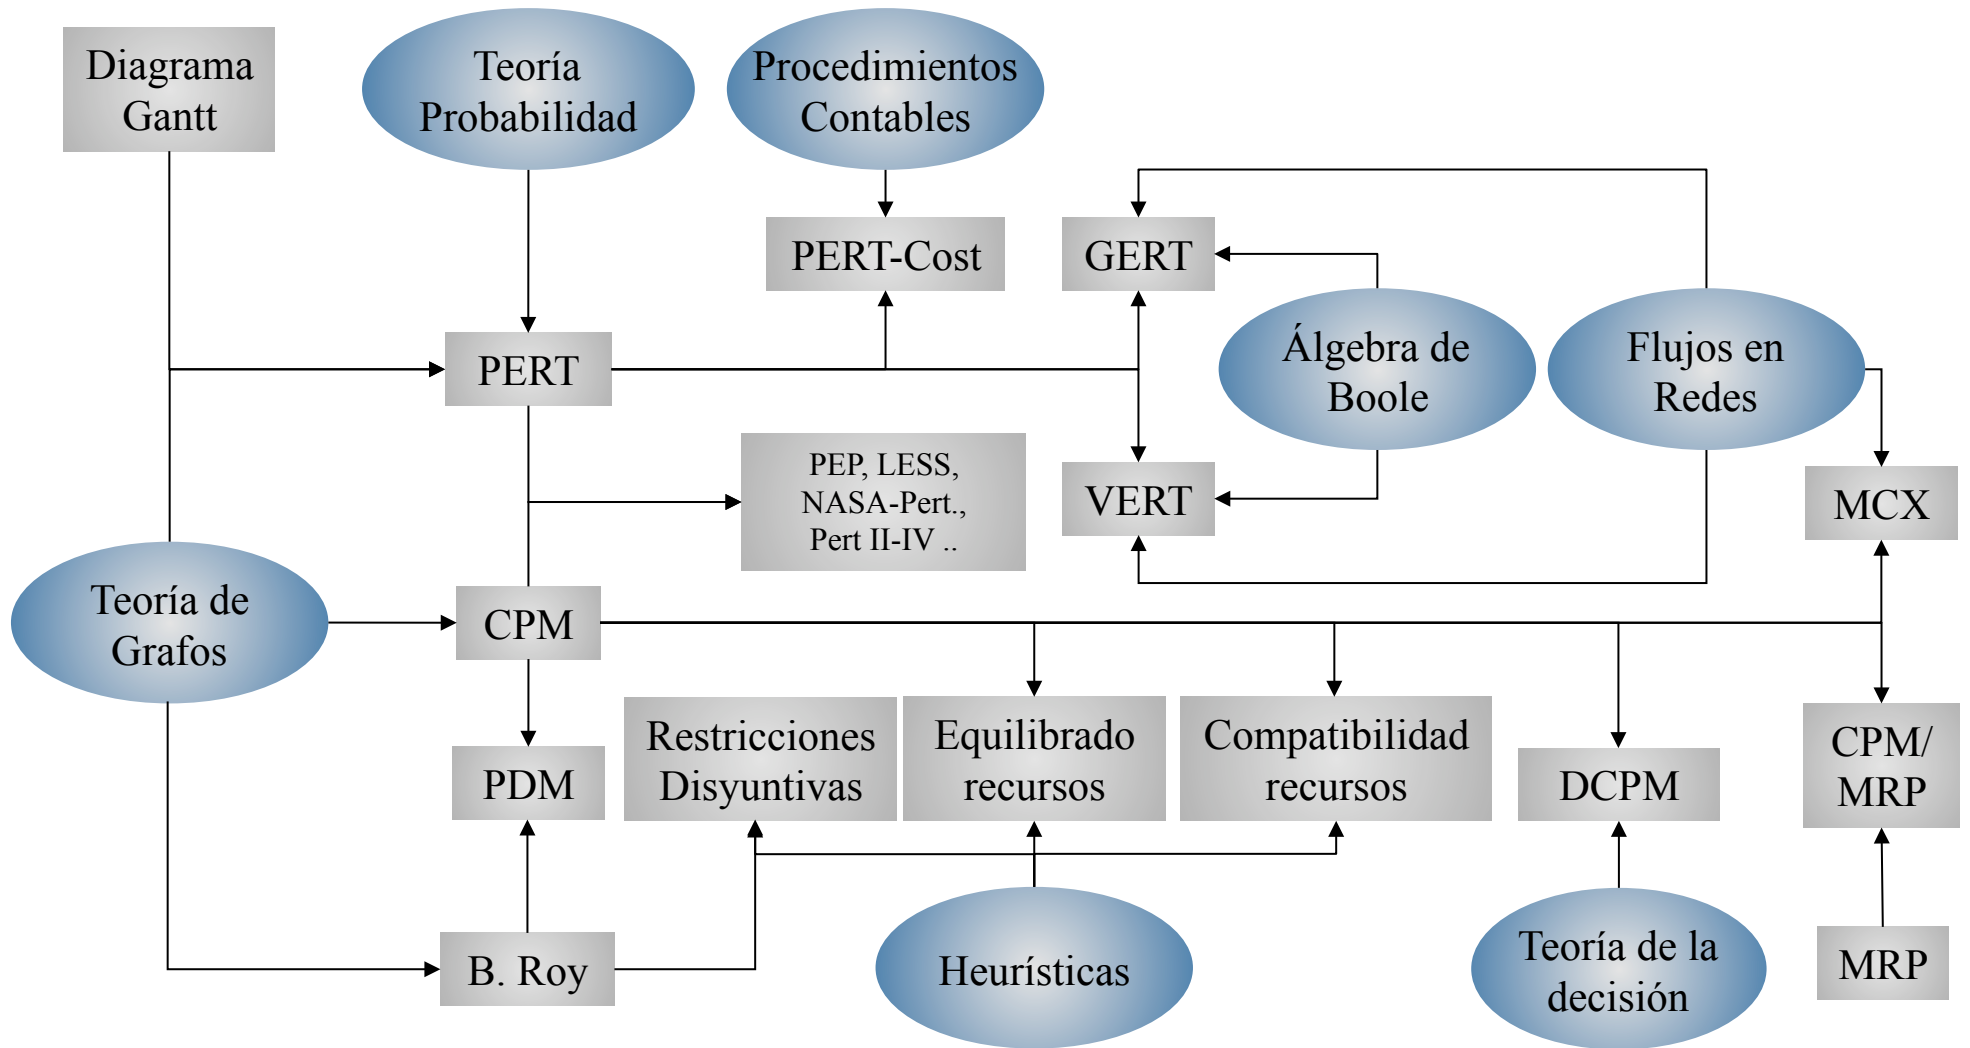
Diagrama Gantt

Teoría Probabilidad

Procedimientos Contables

PERT-Cost

GERT

PERT

Álgebra de Boole

Flujos en Redes

PEP, LESS, NASA-Pert., Pert II-IV ..

VERT

MCX

Teoría de Grafos

CPM

PDM

Restricciones Disyuntivas

Equilibrado recursos

Compatibilidad recursos

DCPM

CPM/ MRP

B. Roy

Heurísticas

Teoría de la decisión

MRP